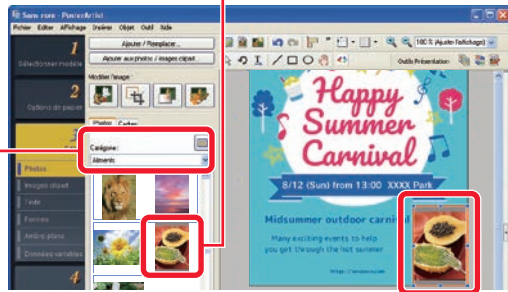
Sans nom - PosterArtist

Fichier Editer Affichage Insérer Objet Outil Aide

1
Sélectionner modèle

2
Options de papier

Ajouter / Remplacer...

Ajouter aux photos / images clipart...

Modifier l'image :

Photos Cadres

Catégorie :
Aliments

Photos
Images clipart
Texte
Formes
Arrière-plans
Données variables

4

100 % (Ajuster l'affichage)

Outils Présentation

Happy Summer Carnival

8/12 (Sun) from 13:00 XXXX Park

Midsummer outdoor carnival

Many exciting events to help you get through the hot summer

http://www.xxxx.com